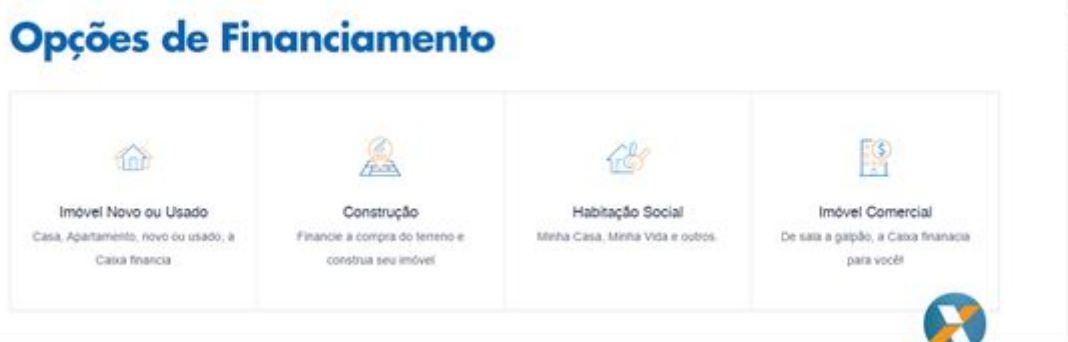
Opções de Financiamento

Imóvel Novo ou Usado
Casa, Apartamento, novo ou usado, a Caixa financia

Construção
Financie a compra do terreno e construa seu imóvel

Habitação Social
Minha Casa, Minha Vida e outros.

Imóvel Comercial
De sala a galpão, a Caixa finanacia para você!